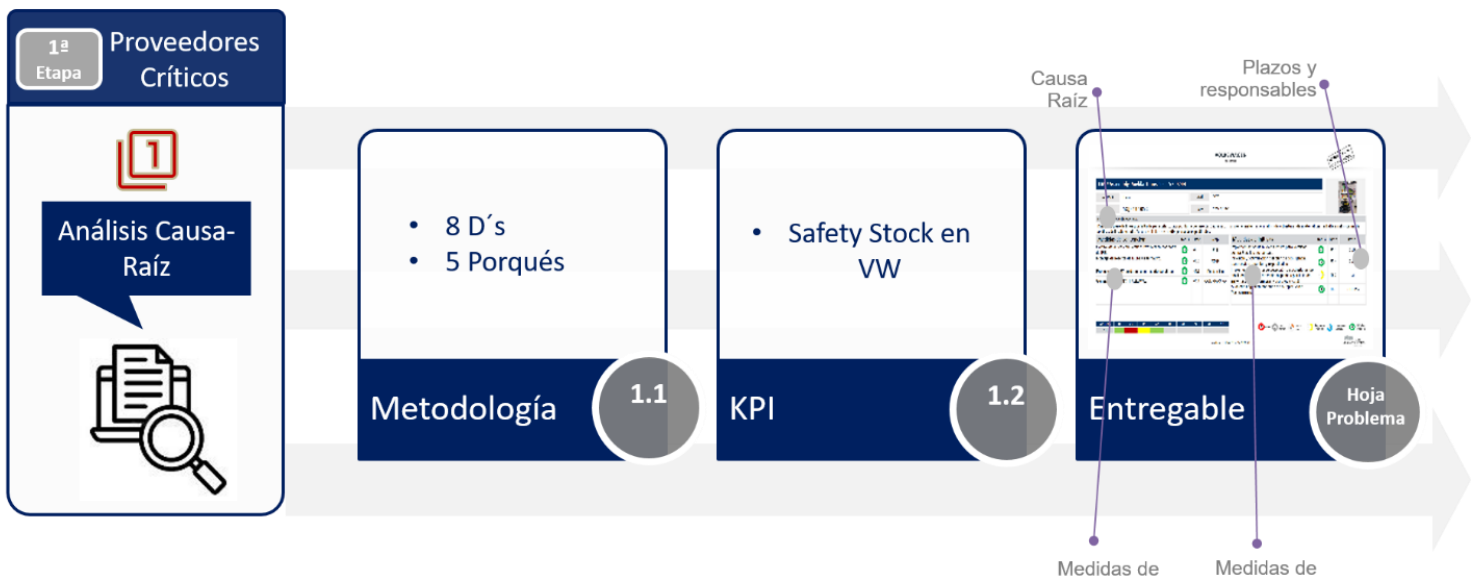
1ª Etapa

Proveedores Críticos

1

Análisis Causa-Raíz

• 8 D´s
• 5 Porqués

Metodología

1.1

• Safety Stock en VW

KPI

1.2

Causa Raíz

Plazos y responsables

Entregable

Hoja Problema

Medidas de

Medidas de